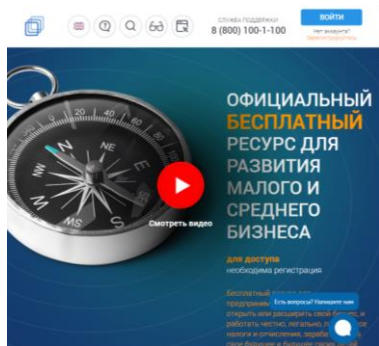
СЛУЖБА ПОДДЕРЖКИ
8 (800) 100-1-100

ВОЙТИ
Нет аккаунта?
Зарегистрируйтесь

ОФИЦИАЛЬНЫЙ БЕСПЛАТНЫЙ РЕСУРС ДЛЯ РАЗВИТИЯ МАЛОГО И СРЕДНЕГО БИЗНЕСА

для доступа
необходима регистрация

Смотреть видео

Бесплатный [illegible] предприним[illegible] открыть или расширить свой бизнес, и работать честно, легально, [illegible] налоги и отчисления, зараб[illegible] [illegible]

Есть вопросы? Напишите нам